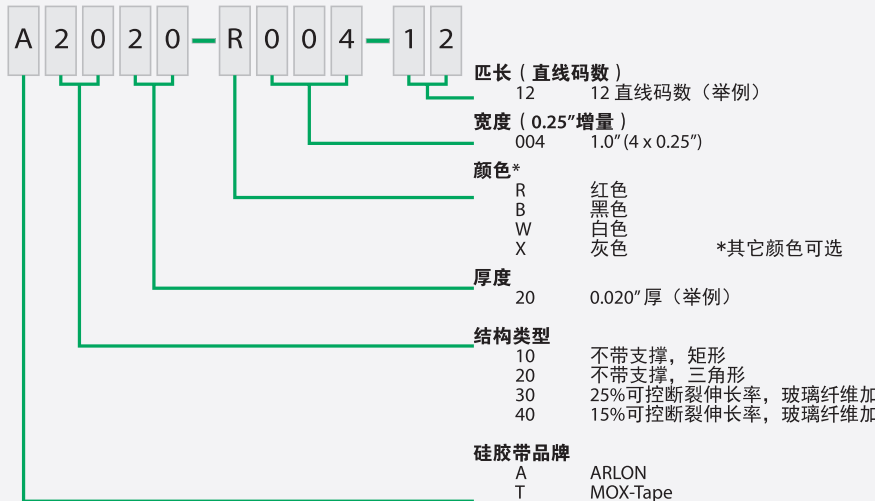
A 2 0 2 0 - R 0 0 4 - 1 2

匹长（直线码数）
12　12 直线码数（举例）

宽度（0.25"增量）
004　1.0"(4 x 0.25")

颜色*
R　红色
B　黑色
W　白色
X　灰色　*其它颜色可选

厚度
20　0.020"厚（举例）

结构类型
10　不带支撑，矩形
20　不带支撑，三角形
30　25%可控断裂伸长率，玻璃纤维加
40　15%可控断裂伸长率，玻璃纤维加

硅胶带品牌
A　ARLON
T　MOX-Tape